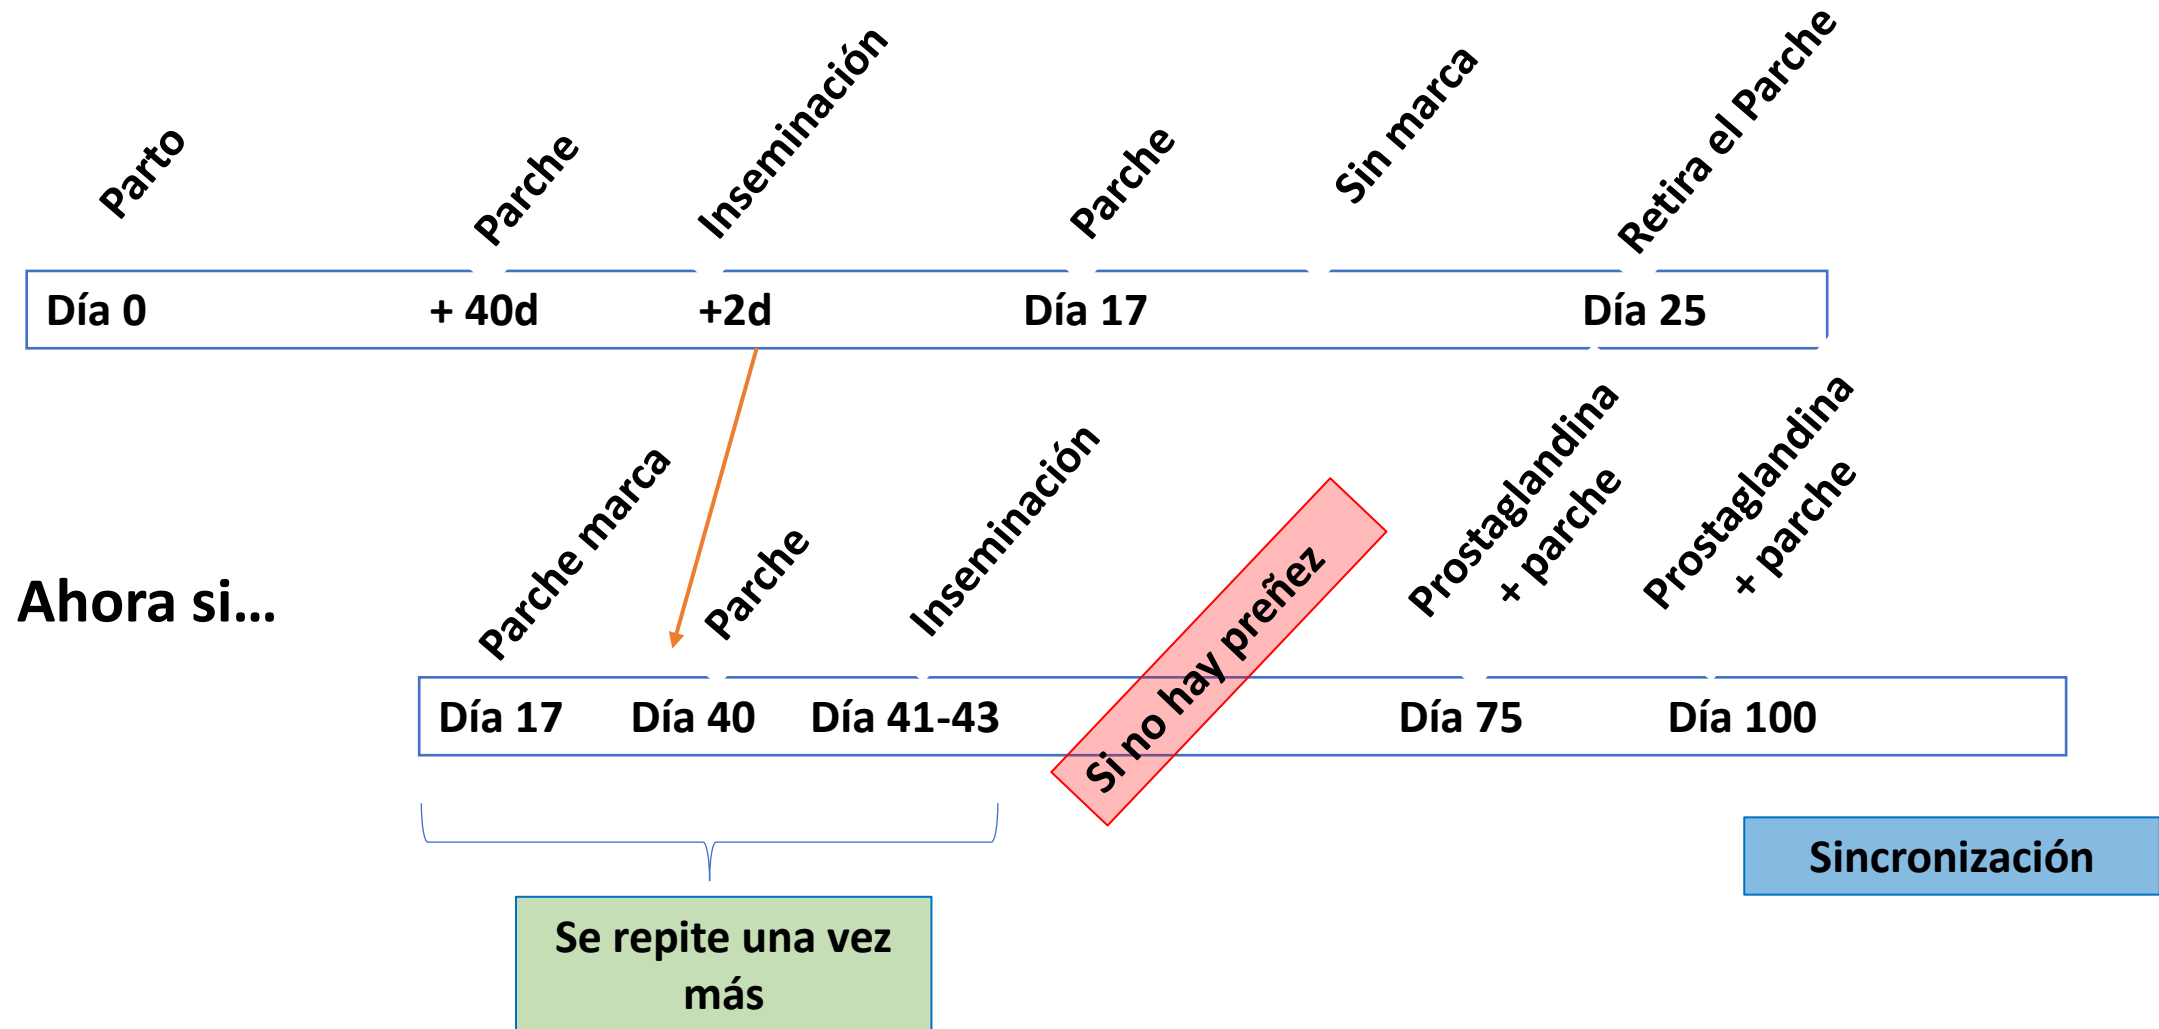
Parto
Parche
Inseminación
Parche
Sin marca
Retira el Parche

Día 0
+ 40d
+2d
Día 17
Día 25

Ahora si…

Parche marca
Parche
Inseminación
Si no hay preñez
Prostaglandina + parche
Prostaglandina + parche

Día 17
Día 40
Día 41-43
Día 75
Día 100

Se repite una vez más

Sincronización